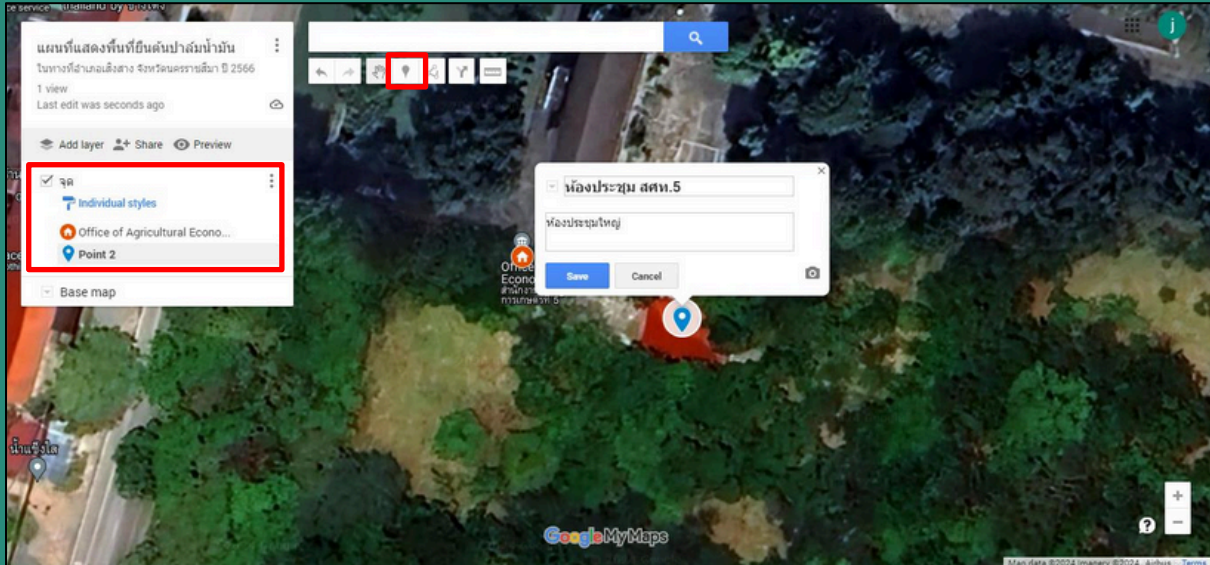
ce service

แผนที่แสดงพื้นที่ยืนต้นปาล์มน้ำมัน

ในเขตพื้นที่อำเภอเสิงสาง จังหวัดนครราชสีมา ปี 2566

1 view

Last edit was seconds ago

Add layer Share Preview

จุด

Individual styles

Office of Agricultural Econo...

Point 2

Base map

ห้องประชุม สศท.5

ห้องประชุมใหญ่

Save Cancel

Office
Econo
สำนักงา
การเกษตรที่ 5

น้ำแข็งใส

Google My Maps

j

Map data ©2024 Imagery ©2024, Airbus Terms